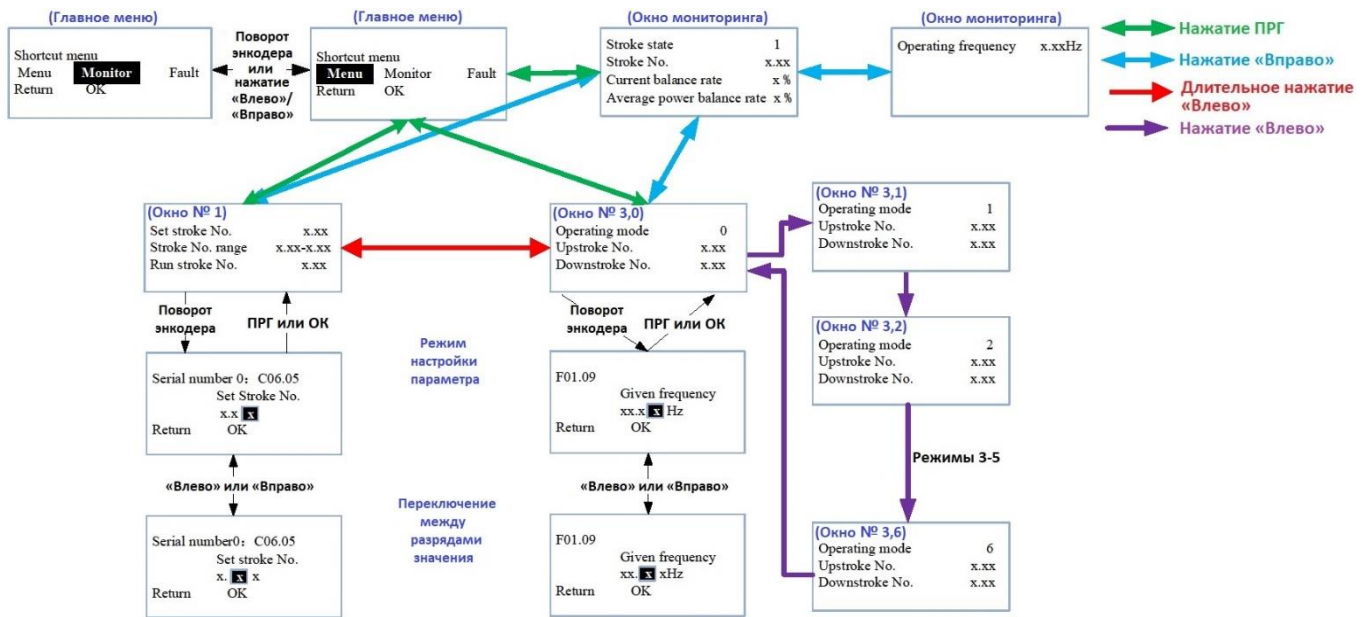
(Главное меню)

Shortcut menu
Menu Monitor Fault
Return OK

Поворот энкодера или нажатие «Влево»/«Вправо»

(Главное меню)

Shortcut menu
Menu Monitor Fault
Return OK

(Окно мониторинга)

Stroke state 1
Stroke No. x.xx
Current balance rate x %
Average power balance rate x %

(Окно мониторинга)

Operating frequency x.xxHz

Нажатие ПРГ

Нажатие «Вправо»

Длительное нажатие «Влево»

Нажатие «Влево»

(Окно № 1)
Set stroke No. x.xx
Stroke No. range x.xx-x.xx
Run stroke No. x.xx

(Окно № 3,0)
Operating mode 0
Upstroke No. x.xx
Downstroke No. x.xx

(Окно № 3,1)
Operating mode 1
Upstroke No. x.xx
Downstroke No. x.xx

Поворот энкодера

ПРГ или ОК

Режим настройки параметра

Поворот энкодера

ПРГ или ОК

(Окно № 3,2)
Operating mode 2
Upstroke No. x.xx
Downstroke No. x.xx

Serial number 0：C06.05
Set Stroke No.
x.x x
Return OK

F01.09
Given frequency
xx.x x Hz
Return OK

Режимы 3-5

«Влево» или «Вправо»

Переключение между разрядами значения

«Влево» или «Вправо»

Serial number0：C06.05
Set stroke No.
x. x x
Return OK

F01.09
Given frequency
xx. x xHz
Return OK

(Окно № 3,6)
Operating mode 6
Upstroke No. x.xx
Downstroke No. x.xx